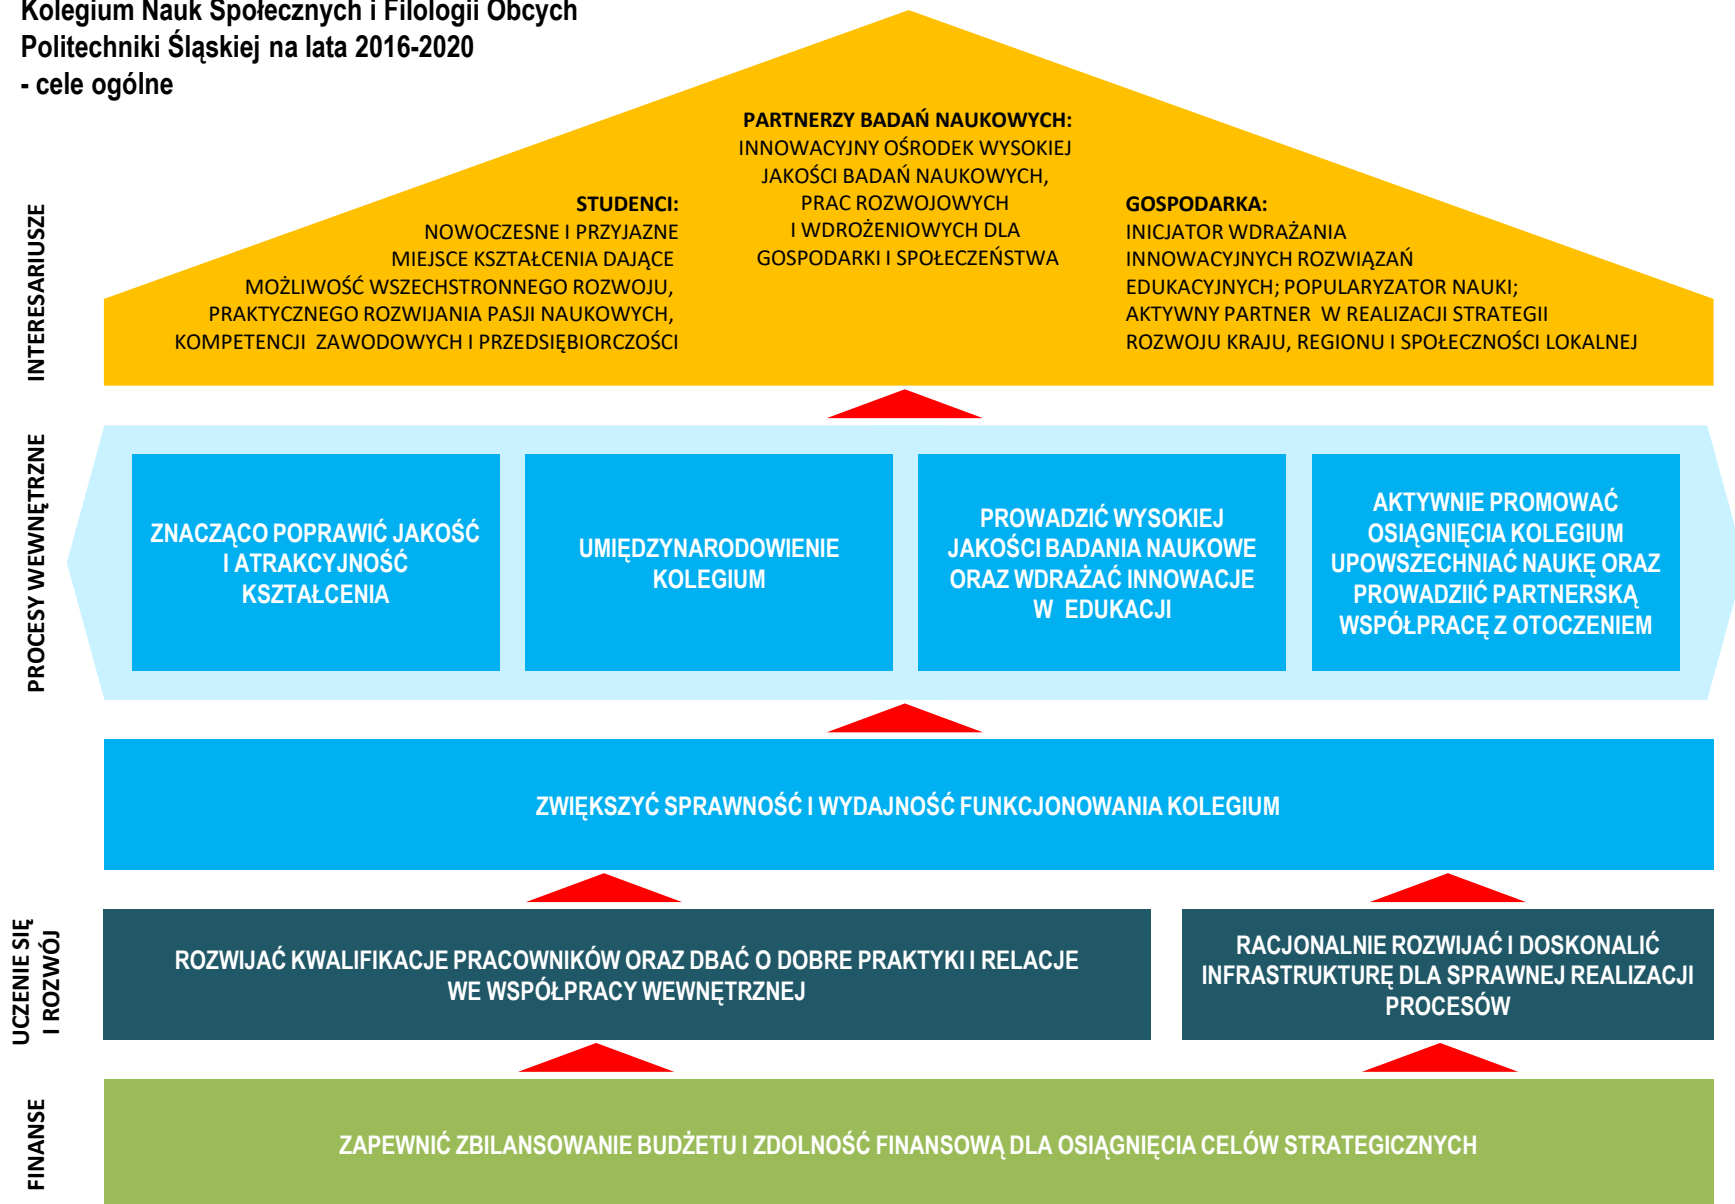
Kolegium Nauk Społecznych i Filologii Obcych Politechniki Śląskiej na lata 2016-2020 - cele ogólne

INTERESARIUSZE

PARTNERZY BADAŃ NAUKOWYCH:
INNOWACYJNY OŚRODEK WYSOKIEJ JAKOŚCI BADAŃ NAUKOWYCH, PRAC ROZWOJOWYCH I WDROŻENIOWYCH DLA GOSPODARKI I SPOŁECZEŃSTWA

STUDENCI:
NOWOCZESNE I PRZYJAZNE MIEJSCE KSZTAŁCENIA DAJĄCE MOŻLIWOŚĆ WSZECHSTRONNEGO ROZWOJU, PRAKTYCZNEGO ROZWIJANIA PASJI NAUKOWYCH, KOMPETENCJI ZAWODOWYCH I PRZEDSIĘBIORCZOŚCI

GOSPODARKA:
INICJATOR WDRAŻANIA INNOWACYJNYCH ROZWIĄZAŃ EDUKACYJNYCH; POPULARYZATOR NAUKI; AKTYWNY PARTNER W REALIZACJI STRATEGII ROZWOJU KRAJU, REGIONU I SPOŁECZNOŚCI LOKALNEJ

PROCESY WEWNĘTRZNE

ZNACZĄCO POPRAWIĆ JAKOŚĆ I ATRAKCYJNOŚĆ KSZTAŁCENIA

UMIĘDZYNARODOWIENIE KOLEGIUM

PROWADZIĆ WYSOKIEJ JAKOŚCI BADANIA NAUKOWE ORAZ WDRAŻAĆ INNOWACJE W EDUKACJI

AKTYWNIE PROMOWAĆ OSIĄGNIĘCIA KOLEGIUM UPOWSZECHNIAĆ NAUKĘ ORAZ PROWADZIĆ PARTNERSKĄ WSPÓŁPRACĘ Z OTOCZENIEM

ZWIĘKSZYĆ SPRAWNOŚĆ I WYDAJNOŚĆ FUNKCJONOWANIA KOLEGIUM

UCZENIE SIĘ I ROZWÓJ

ROZWIJAĆ KWALIFIKACJE PRACOWNIKÓW ORAZ DBAĆ O DOBRE PRAKTYKI I RELACJE WE WSPÓŁPRACY WEWNĘTRZNEJ

RACJONALNIE ROZWIJAĆ I DOSKONALIĆ INFRASTRUKTURĘ DLA SPRAWNEJ REALIZACJI PROCESÓW

FINANSE

ZAPEWNIĆ ZBILANSOWANIE BUDŻETU I ZDOLNOŚĆ FINANSOWĄ DLA OSIĄGNIĘCIA CELÓW STRATEGICZNYCH